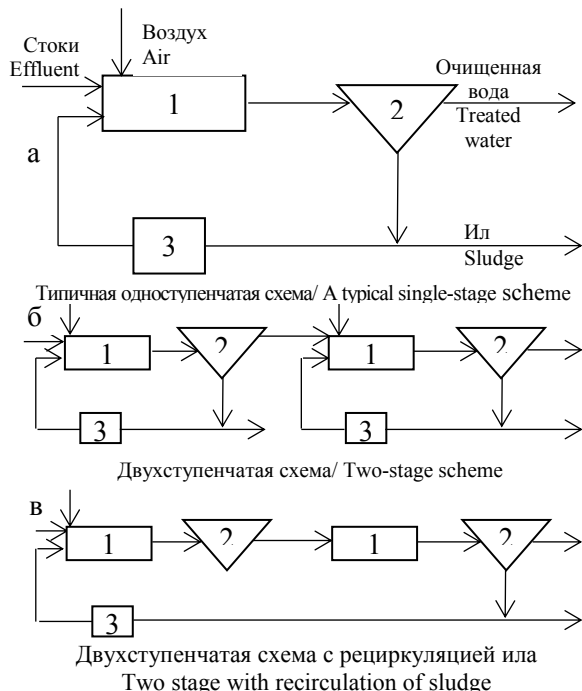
Стоки
Effluent

Воздух
Air

1

2

Очищенная вода
Treated water

а

3

Ил
Sludge

Типичная одноступенчатая схема/ A typical single-stage scheme

б

1

2

1

2

3

3

Двухступенчатая схема/ Two-stage scheme

в

1

2

1

2

3

Двухступенчатая схема с рециркуляцией ила
Two stage with recirculation of sludge